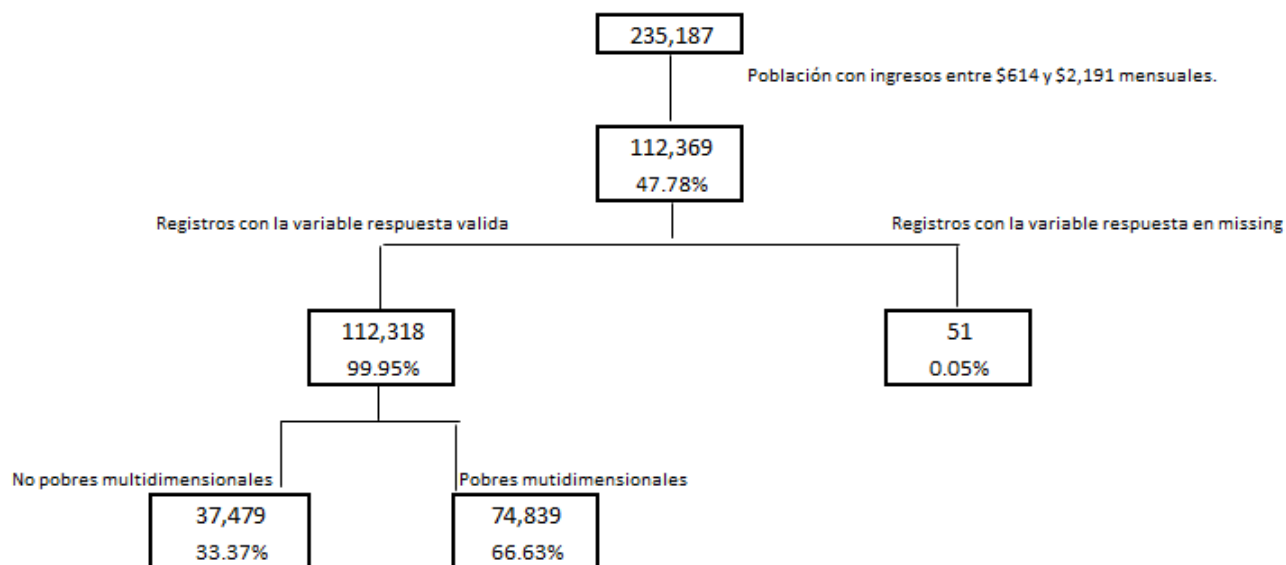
235,187

Población con ingresos entre \$614 y \$2,191 mensuales.

112,369
47.78%

Registros con la variable respuesta valida

Registros con la variable respuesta en missing

112,318
99.95%

51
0.05%

No pobres multidimensionales

37,479
33.37%

Pobres mutidimensionales

74,839
66.63%